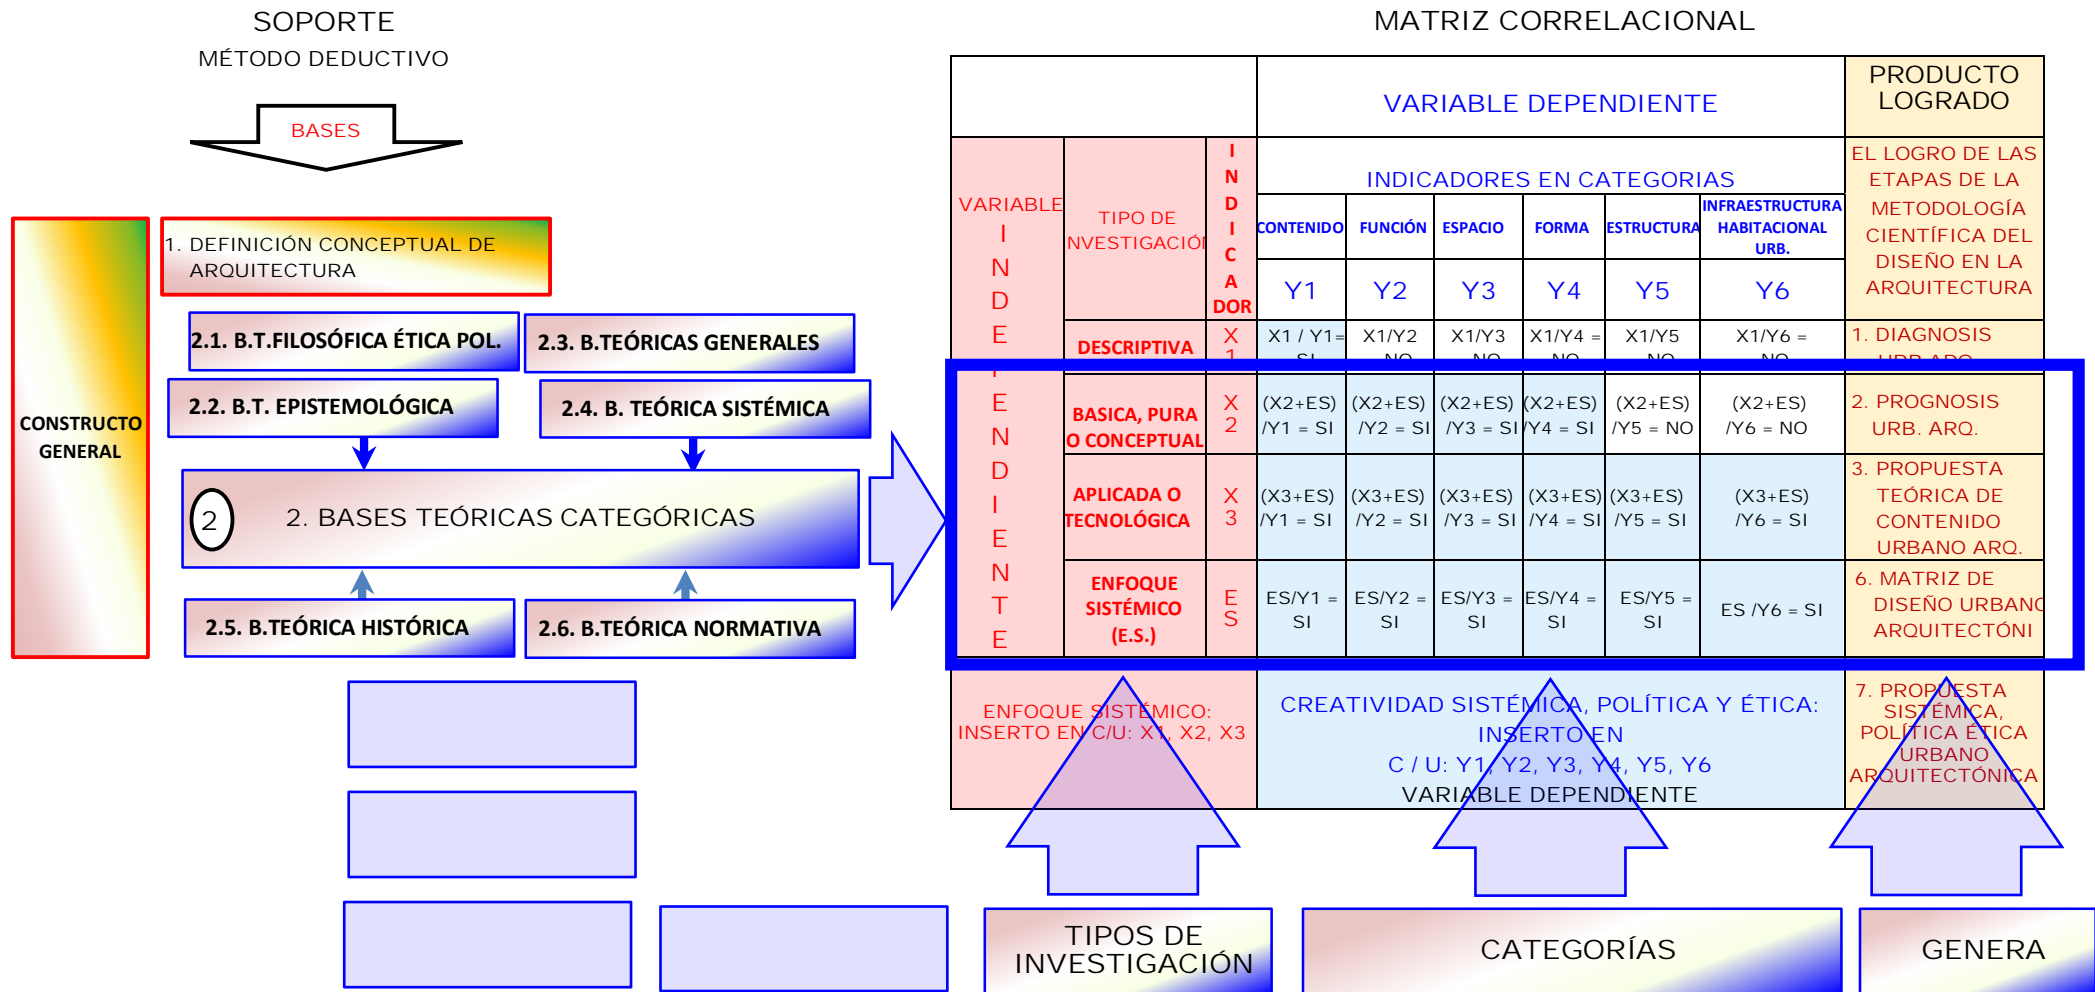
SOPORTE
MÉTODO DEDUCTIVO

BASES

CONSTRUCTO GENERAL

1. DEFINICIÓN CONCEPTUAL DE ARQUITECTURA

2.1. B.T.FILOSÓFICA ÉTICA POL.

2.3. B.TEÓRICAS GENERALES

2.2. B.T. EPISTEMOLÓGICA

2.4. B. TEÓRICA SISTÉMICA

2 2. BASES TEÓRICAS CATEGÓRICAS

2.5. B.TEÓRICA HISTÓRICA

2.6. B.TEÓRICA NORMATIVA

MATRIZ CORRELACIONAL

| | | | VARIABLE DEPENDIENTE | | | | | | PRODUCTO LOGRADO |
|---|---|---|---|---|---|---|---|---|---|
| VARIABLE INDEPENDIENTE | TIPO DE NVESTIGACIÓ | INDICADOR | INDICADORES EN CATEGORIAS | | | | | | EL LOGRO DE LAS ETAPAS DE LA METODOLOGÍA CIENTÍFICA DEL DISEÑO EN LA ARQUITECTURA |
| | | | CONTENIDO | FUNCIÓN | ESPACIO | FORMA | ESTRUCTURA | INFRAESTRUCTURA HABITACIONAL URB. | |
| | | | Y1 | Y2 | Y3 | Y4 | Y5 | Y6 | |
| | DESCRIPTIVA | X 1 | X1 / Y1= SI | X1/Y2 NO | X1/Y3 NO | X1/Y4 = NO | X1/Y5 NO | X1/Y6 = NO | 1. DIAGNOSIS URB.ARQ. |
| | BASICA, PURA O CONCEPTUAL | X 2 | (X2+ES) /Y1 = SI | (X2+ES) /Y2 = SI | (X2+ES) /Y3 = SI | (X2+ES) /Y4 = SI | (X2+ES) /Y5 = NO | (X2+ES) /Y6 = NO | 2. PROGNOSIS URB. ARQ. |
| | APLICADA O TECNOLÓGICA | X 3 | (X3+ES) /Y1 = SI | (X3+ES) /Y2 = SI | (X3+ES) /Y3 = SI | (X3+ES) /Y4 = SI | (X3+ES) /Y5 = SI | (X3+ES) /Y6 = SI | 3. PROPUESTA TEÓRICA DE CONTENIDO URBANO ARQ. |
| | ENFOQUE SISTÉMICO (E.S.) | E S | ES/Y1 = SI | ES/Y2 = SI | ES/Y3 = SI | ES/Y4 = SI | ES/Y5 = SI | ES /Y6 = SI | 6. MATRIZ DE DISEÑO URBANO ARQUITECTÓNI |
| ENFOQUE SISTÉMICO: INSERTO EN C/U: X1, X2, X3 | | | CREATIVIDAD SISTÉMICA, POLÍTICA Y ÉTICA: INSERTO EN C / U: Y1, Y2, Y3, Y4, Y5, Y6 VARIABLE DEPENDIENTE | | | | | | 7. PROPUESTA SISTÉMICA, POLÍTICA ÉTICA URBANO ARQUITECTÓNICA |

TIPOS DE INVESTIGACIÓN

CATEGORÍAS

GENERA